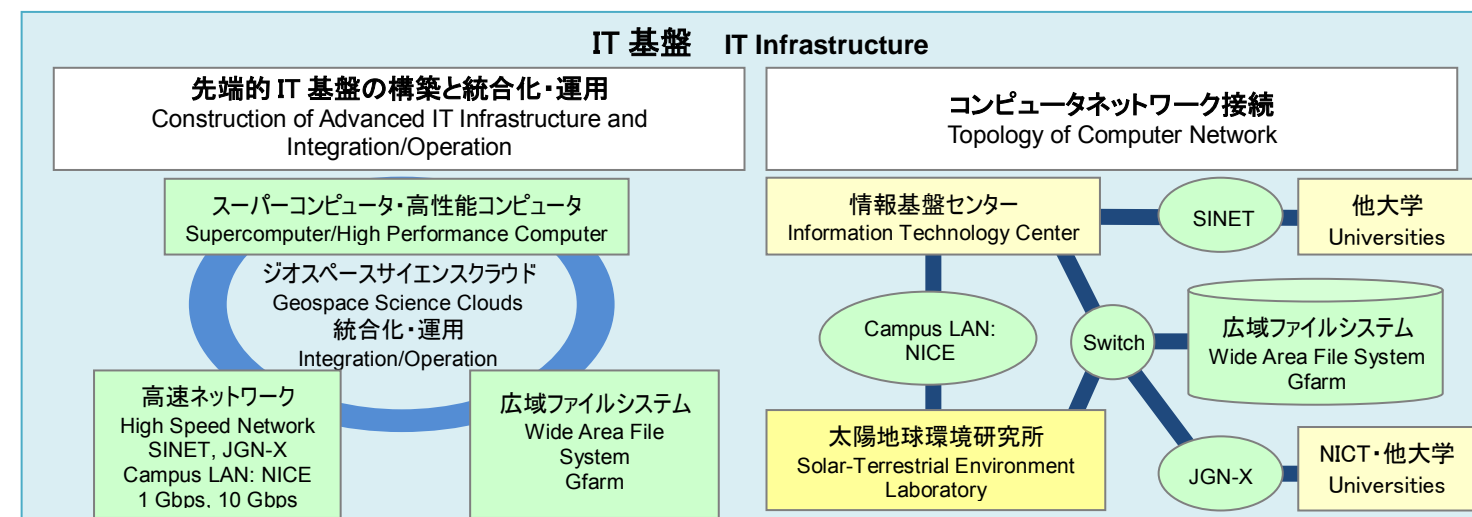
IT 基盤　IT Infrastructure

先端的 IT 基盤の構築と統合化・運用
Construction of Advanced IT Infrastructure and Integration/Operation

スーパーコンピュータ・高性能コンピュータ
Supercomputer/High Performance Computer

ジオスペースサイエンスクラウド
Geospace Science Clouds
統合化・運用
Integration/Operation

高速ネットワーク
High Speed Network
SINET, JGN-X
Campus LAN: NICE
1 Gbps, 10 Gbps

広域ファイルシステム
Wide Area File System
Gfarm

コンピュータネットワーク接続
Topology of Computer Network

情報基盤センター
Information Technology Center

SINET

他大学
Universities

Campus LAN: NICE

Switch

広域ファイルシステム
Wide Area File System
Gfarm

太陽地球環境研究所
Solar-Terrestrial Environment Laboratory

JGN-X

NICT・他大学
Universities